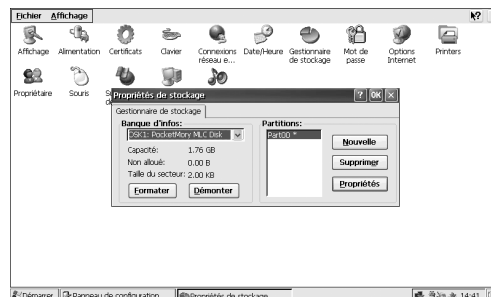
Fichier Affichage

Affichage Alimentation Certificats Clavier Connexions réseau e... Date/Heure Gestionnaire de stockage Mot de passe Options Internet Printers

Propriétaire Souris S

Propriétés de stockage ? OK ×

Gestionnaire de stockage

Banque d'infos:
DSK1: PocketMory MLC Disk

Capacité: 1.76 GB
Non alloué: 0.00 B
Taille du secteur: 2.00 KB

Formater Démonter

Partitions:
Part00 *

Nouvelle
Supprimer
Propriétés

Démarrer Panneau de configuration Propriétés de stockage 14:41